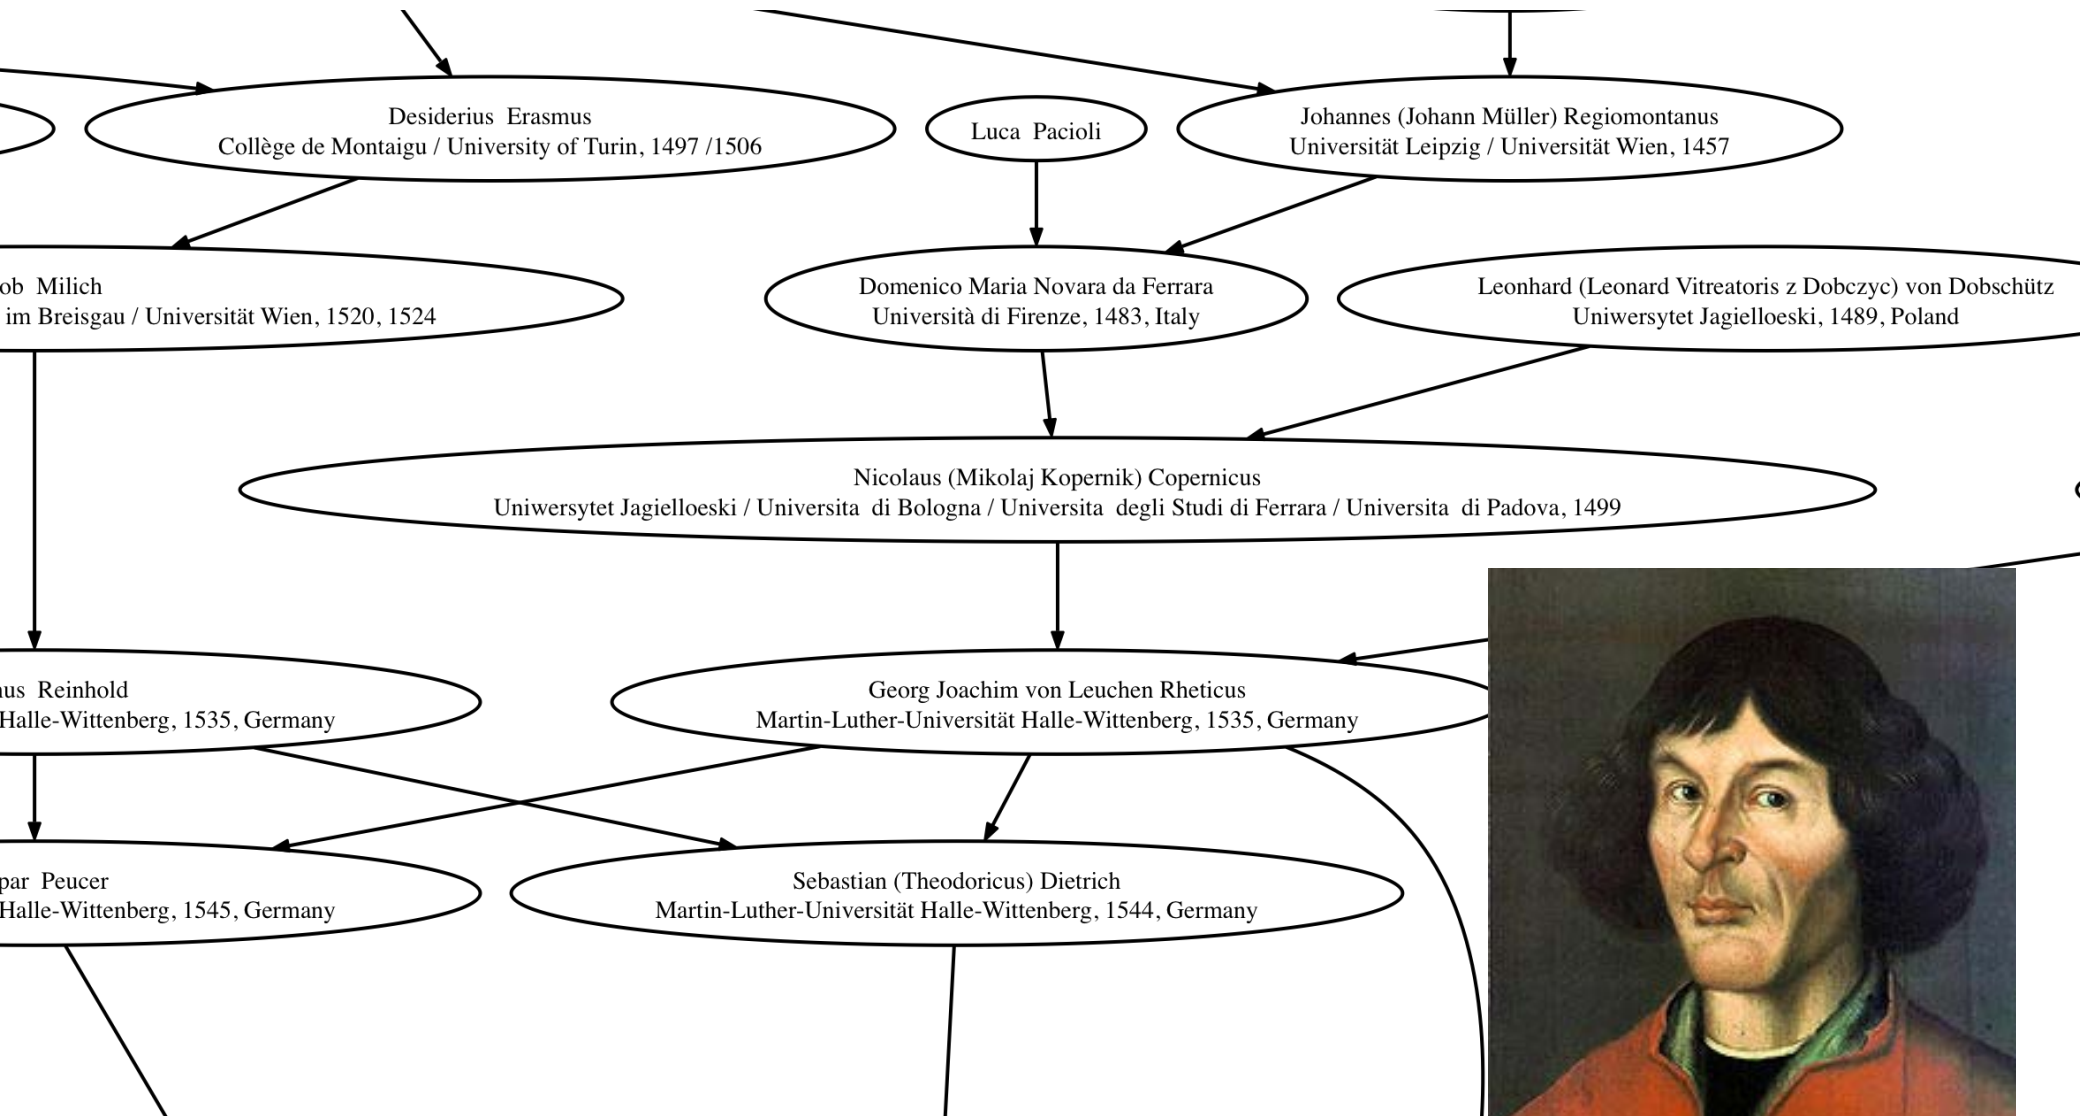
Desiderius Erasmus
Collège de Montaigu / University of Turin, 1497 /1506

Luca Pacioli

Johannes (Johann Müller) Regiomontanus
Universität Leipzig / Universität Wien, 1457

ob Milich
im Breisgau / Universität Wien, 1520, 1524

Domenico Maria Novara da Ferrara
Università di Firenze, 1483, Italy

Leonhard (Leonard Vitreatoris z Dobczyc) von Dobschütz
Uniwersytet Jagielloeski, 1489, Poland

Nicolaus (Mikolaj Kopernik) Copernicus
Uniwersytet Jagielloeski / Universita di Bologna / Universita degli Studi di Ferrara / Universita di Padova, 1499

aus Reinhold
Halle-Wittenberg, 1535, Germany

Georg Joachim von Leuchen Rheticus
Martin-Luther-Universität Halle-Wittenberg, 1535, Germany

par Peucer
Halle-Wittenberg, 1545, Germany

Sebastian (Theodoricus) Dietrich
Martin-Luther-Universität Halle-Wittenberg, 1544, Germany